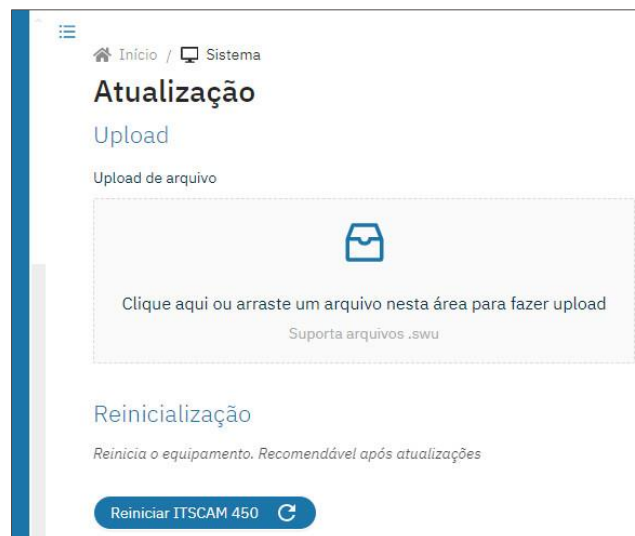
Início / Sistema

Atualização

Upload

Upload de arquivo

Clique aqui ou arraste um arquivo nesta área para fazer upload

Suporta arquivos .swu

Reinicialização

Reinicia o equipamento. Recomendável após atualizações

Reiniciar ITSCAM 450